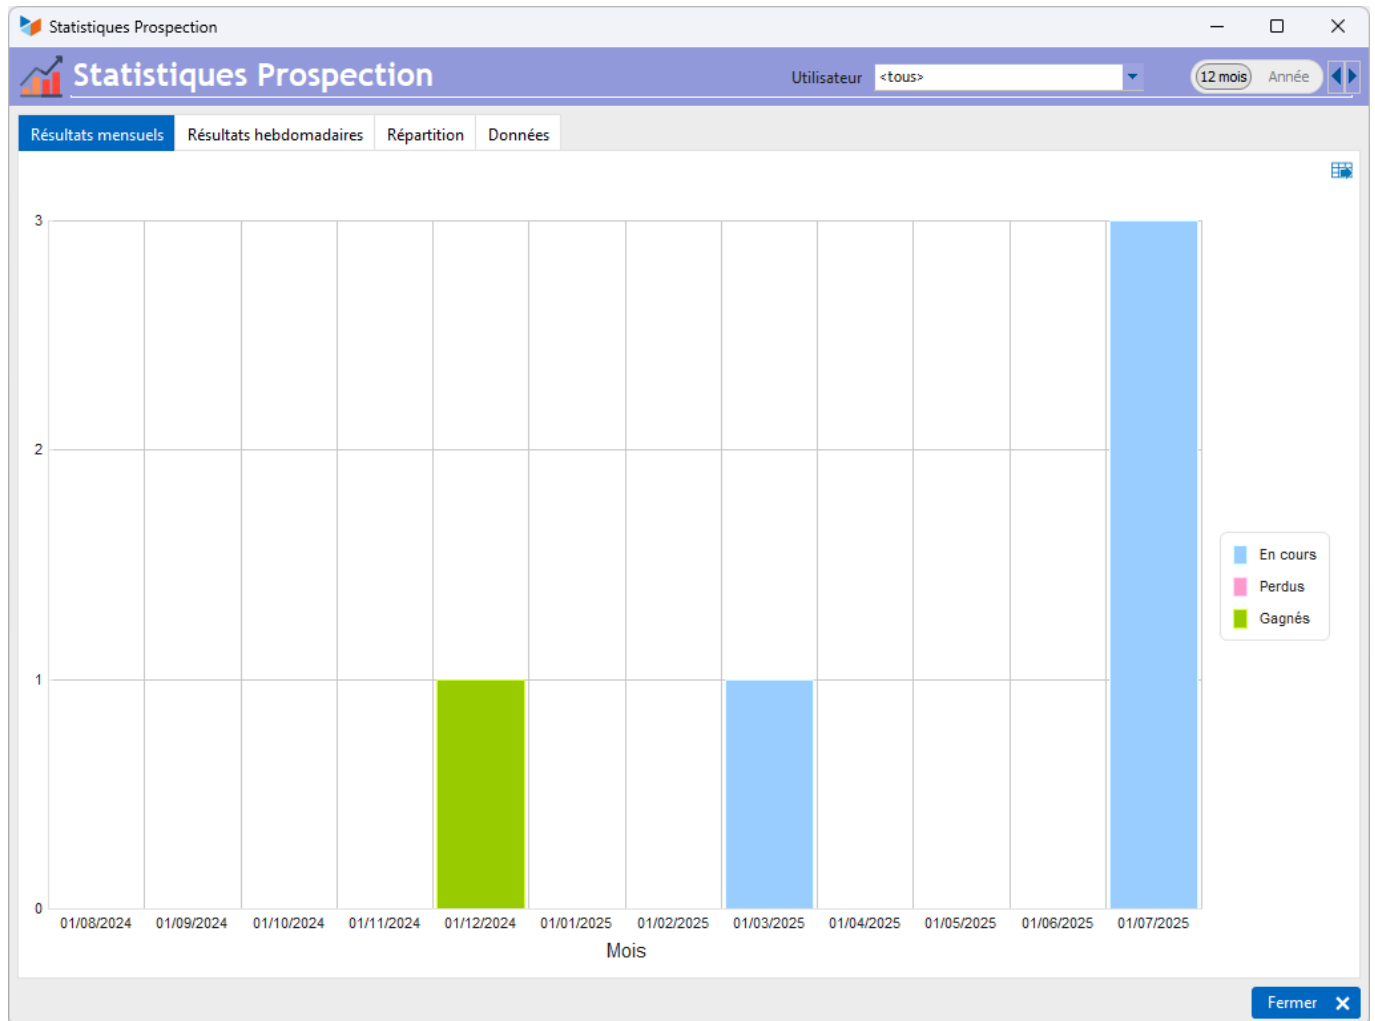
Statistiques Prospection

Statistiques Prospection

Utilisateur <tous>

12 mois Année

Résultats mensuels Résultats hebdomadaires Répartition Données

3

2

1

0

01/08/2024 01/09/2024 01/10/2024 01/11/2024 01/12/2024 01/01/2025 01/02/2025 01/03/2025 01/04/2025 01/05/2025 01/06/2025 01/07/2025

Mois

En cours
Perdus
Gagnés

Fermer